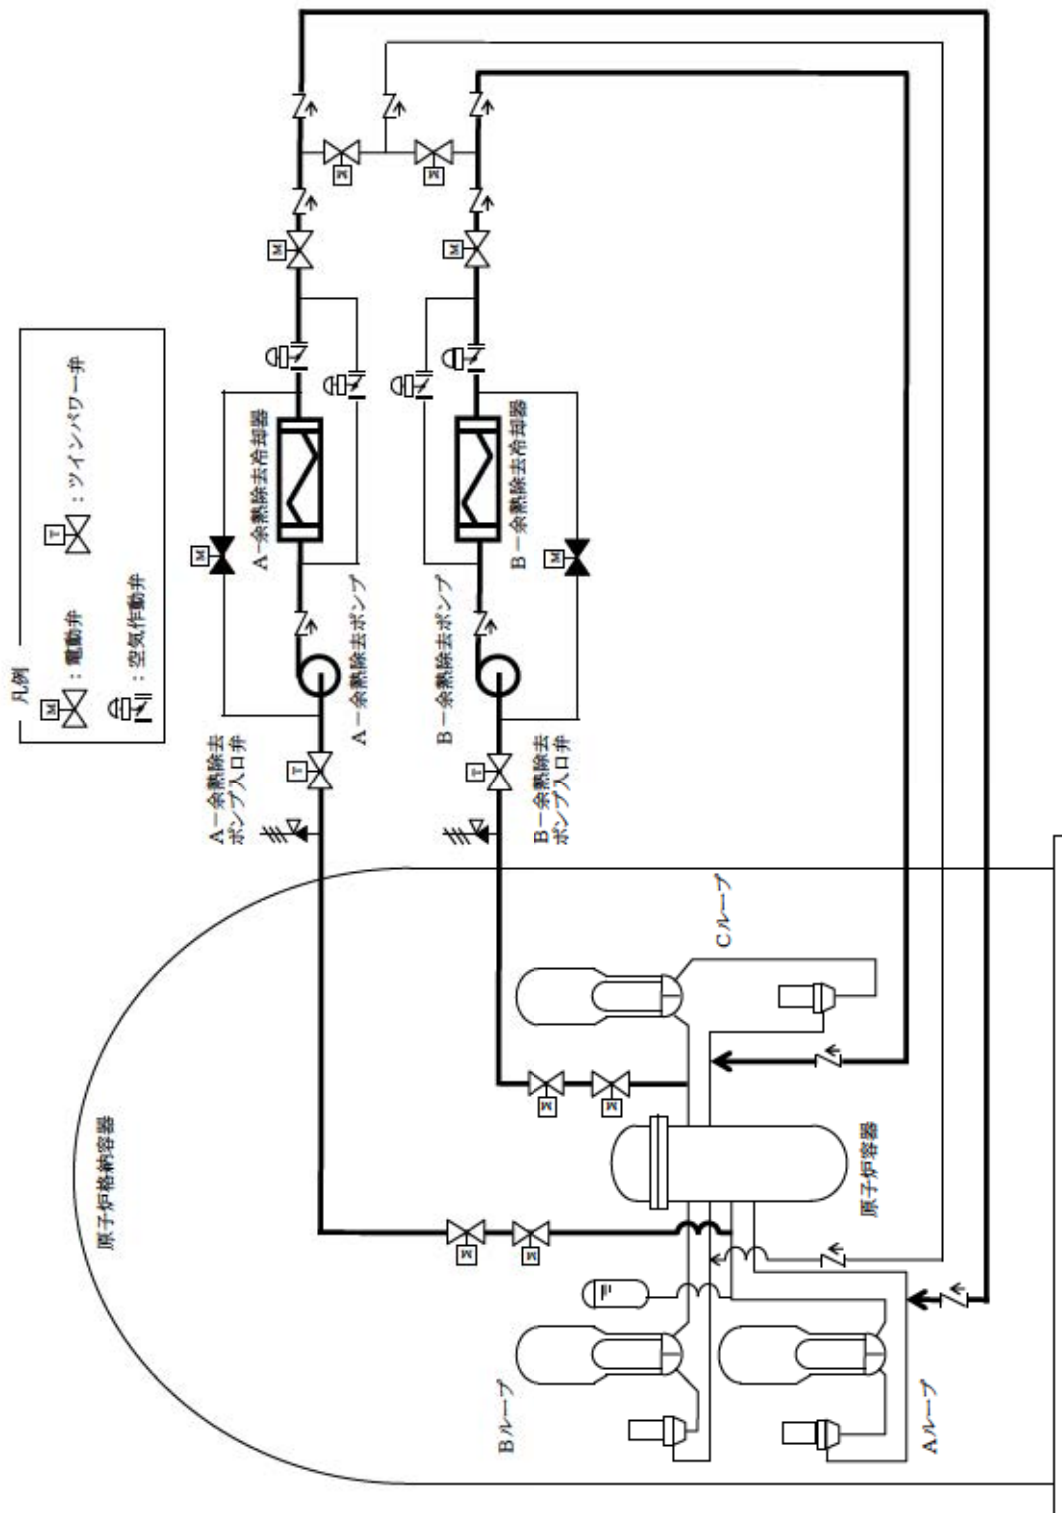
凡例
M：電動弁
T：ツインパワー弁
：空気作動弁

A－余熱除去冷却器
B－余熱除去冷却器
A－余熱除去ポンプ
B－余熱除去ポンプ
A－余熱除去ポンプ入口弁
B－余熱除去ポンプ入口弁
M
M
M
M
M
M
M
M
M
M
T
T
Cループ
原子炉格納容器
原子炉容器
Bループ
Aループ